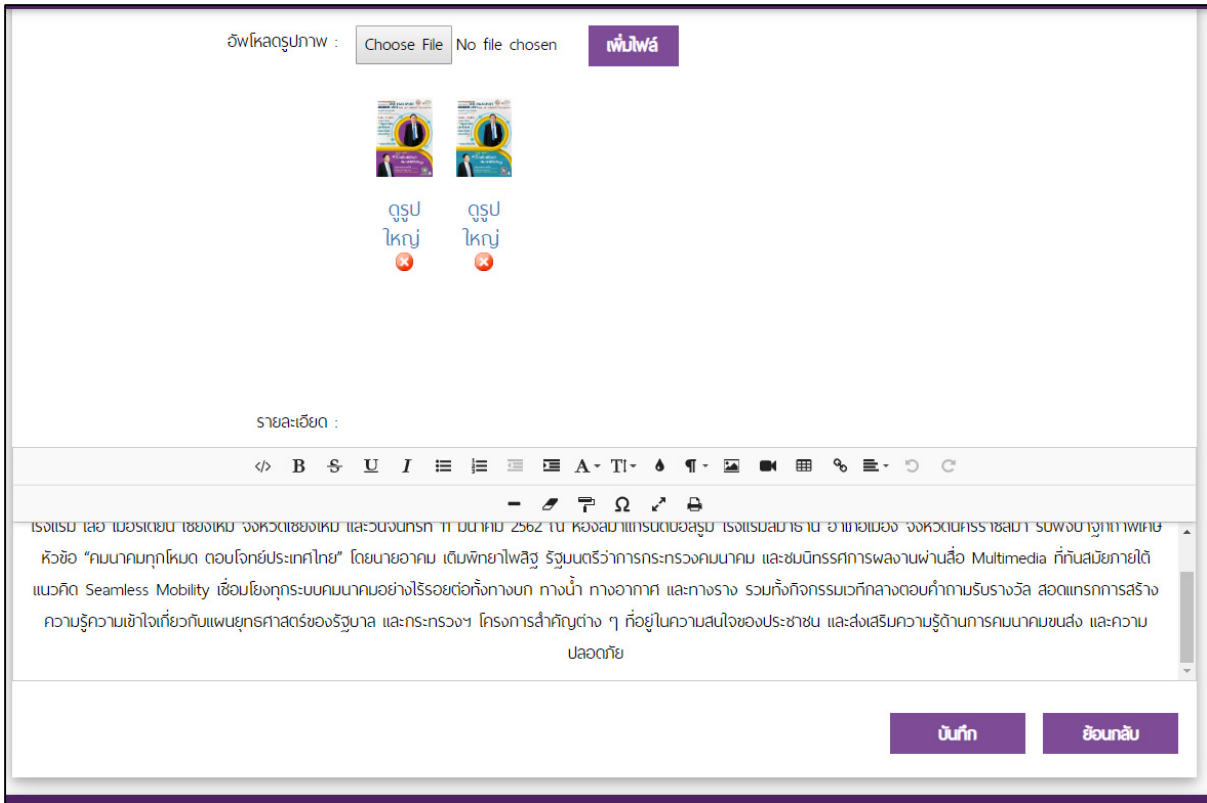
อัพโหลดรูปภาพ : Choose File No file chosen เพิ่มไฟล์

ดูรูปใหญ่ ดูรูปใหญ่

รายละเอียด :

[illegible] หัวข้อ "คมนาคมทุกโหมด ตอบโจทย์ประเทศไทย" โดยนายอาคม เติมพิทยาไพสิฐ รัฐมนตรีว่าการกระทรวงคมนาคม และชมนิทรรศการผลงานผ่านสื่อ Multimedia ที่ทันสมัยภายใต้แนวคิด Seamless Mobility เชื่อมโยงทุกระบบคมนาคมอย่างไร้รอยต่อทั้งทางบก ทางน้ำ ทางอากาศ และทางราง รวมทั้งกิจกรรมเวทีกลางตอบคำถามรับรางวัล สอดแทรกการสร้างความรู้ความเข้าใจเกี่ยวกับแผนยุทธศาสตร์ของรัฐบาล และกระทรวงฯ โครงการสำคัญต่าง ๆ ที่อยู่ในความสนใจของประชาชน และส่งเสริมความรู้ด้านการคมนาคมขนส่ง และความปลอดภัย

บันทึก ย้อนกลับ